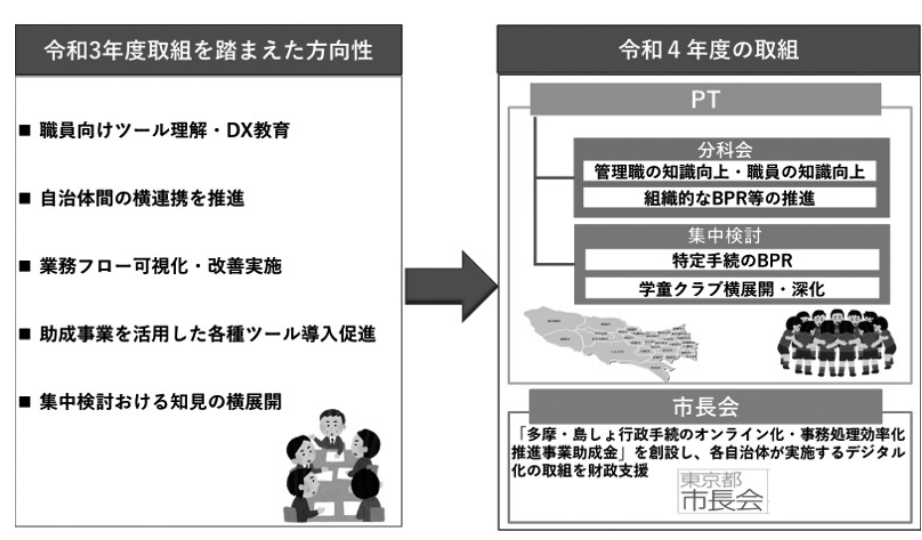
令和3年度取組を踏まえた方向性

■ 職員向けツール理解・DX教育

■ 自治体間の横連携を推進

■ 業務フロー可視化・改善実施

■ 助成事業を活用した各種ツール導入促進

■ 集中検討おける知見の横展開

令和４年度の取組

PT

分科会
管理職の知識向上・職員の知識向上
組織的なBPR等の推進

集中検討
特定手続のBPR
学童クラブ横展開・深化

市長会

「多摩・島しょ行政手続のオンライン化・事務処理効率化推進事業助成金」を創設し、各自治体が実施するデジタル化の取組を財政支援

東京都
市長会